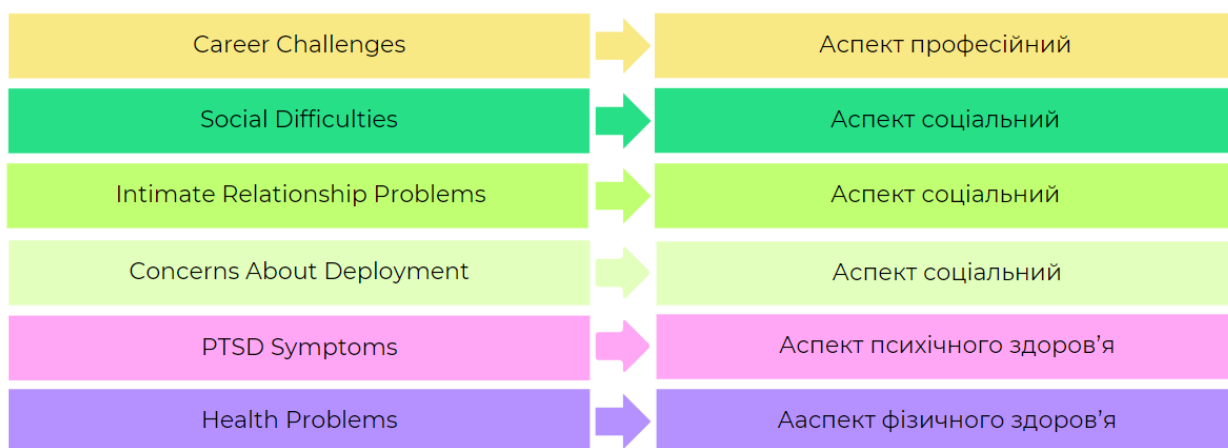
Career Challenges

Аспект професійний

Social Difficulties

Аспект соціальний

Intimate Relationship Problems

Аспект соціальний

Concerns About Deployment

Аспект соціальний

PTSD Symptoms

Аспект психічного здоров’я

Health Problems

Аaспект фізичного здоров’я